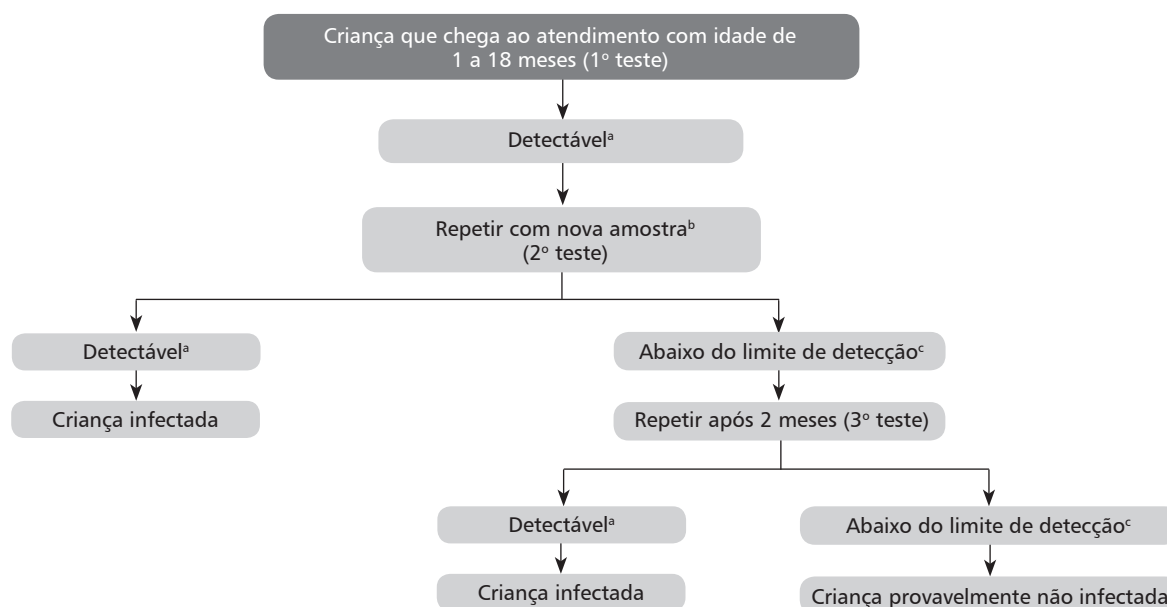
Criança que chega ao atendimento com idade de 1 a 18 meses (1º teste)

Detectável$^{a}$

Repetir com nova amostra$^{b}$ (2º teste)

Detectável$^{a}$

Criança infectada

Abaixo do limite de detecção$^{c}$

Repetir após 2 meses (3º teste)

Detectável$^{a}$

Criança infectada

Abaixo do limite de detecção$^{c}$

Criança provavelmente não infectada